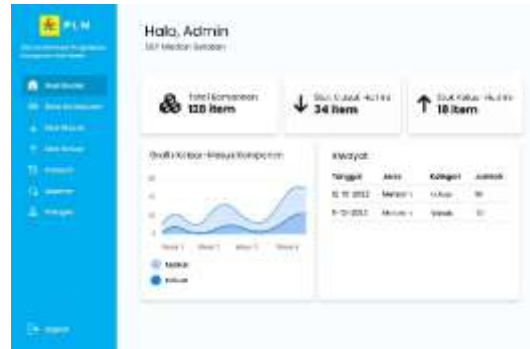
PLN

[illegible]

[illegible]
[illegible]
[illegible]
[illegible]
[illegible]
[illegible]
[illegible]

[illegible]

Halo, Admin
ULP Medan Selatan

Total Komponen
120 Item

Stok Masuk Hari Ini
34 Item

Stok Keluar Hari Ini
18 Item

Grafik Keluar Masuk Komponen

Minggu 1 Minggu 2 Minggu 3 Minggu 4

Masuk
Keluar

Riwayat

| Tanggal | Jenis | Kategori | Jumlah |
|---|---|---|---|
| 12-11-2022 | Meteran | Keluar | 18 |
| 11-12-2022 | Meteran | Masuk | 10 |